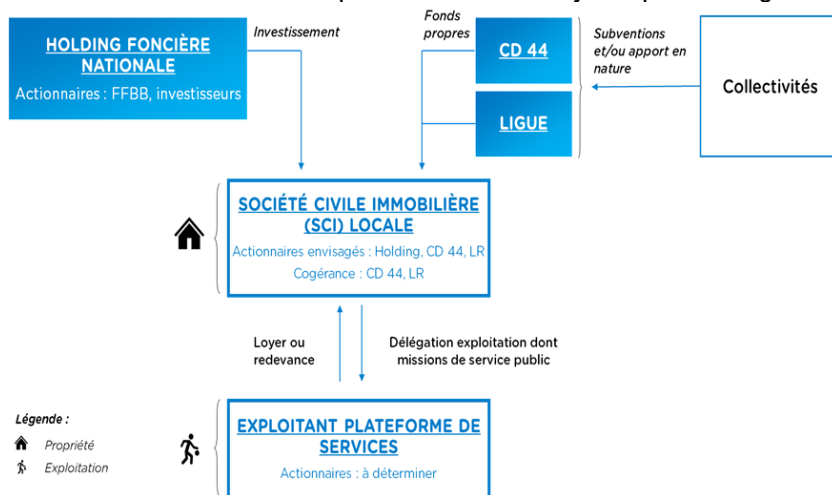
HOLDING FONCIÈRE NATIONALE

Actionnaires : FFBB, investisseurs

Investissement

Fonds propres

CD 44

LIGUE

Subventions et/ou apport en nature

Collectivités

SOCIÉTÉ CIVILE IMMOBILIÈRE (SCI) LOCALE

Actionnaires envisagés : Holding, CD 44, LR

Cogérance : CD 44, LR

Loyer ou redevance

Délégation exploitation dont missions de service public

Légende :

Propriété

Exploitation

EXPLOITANT PLATEFORME DE SERVICES

Actionnaires : à déterminer